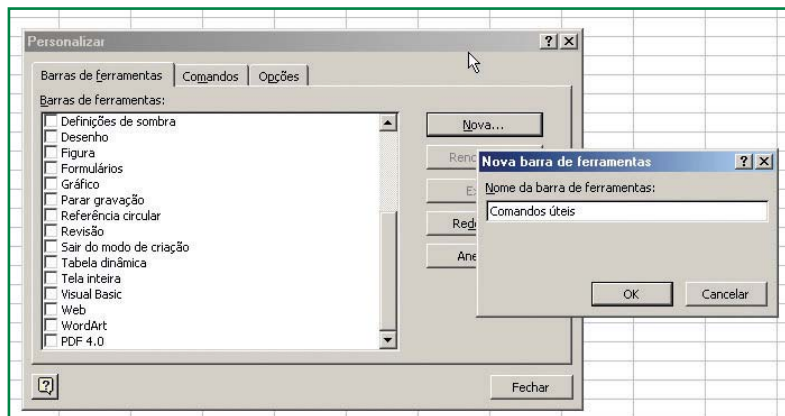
Personalizar

?

X

Barras de ferramentas

Comandos

Opções

Barras de ferramentas:

Definições de sombra
Desenho
Figura
Formulários
Gráfico
Parar gravação
Referência circular
Revisão
Sair do modo de criação
Tabela dinâmica
Tela inteira
Visual Basic
Web
WordArt
PDF 4.0

Nova...

Renc

Ex

Red

Ane

Fechar

?

Nova barra de ferramentas

?

X

Nome da barra de ferramentas:

Comandos úteis

OK

Cancelar